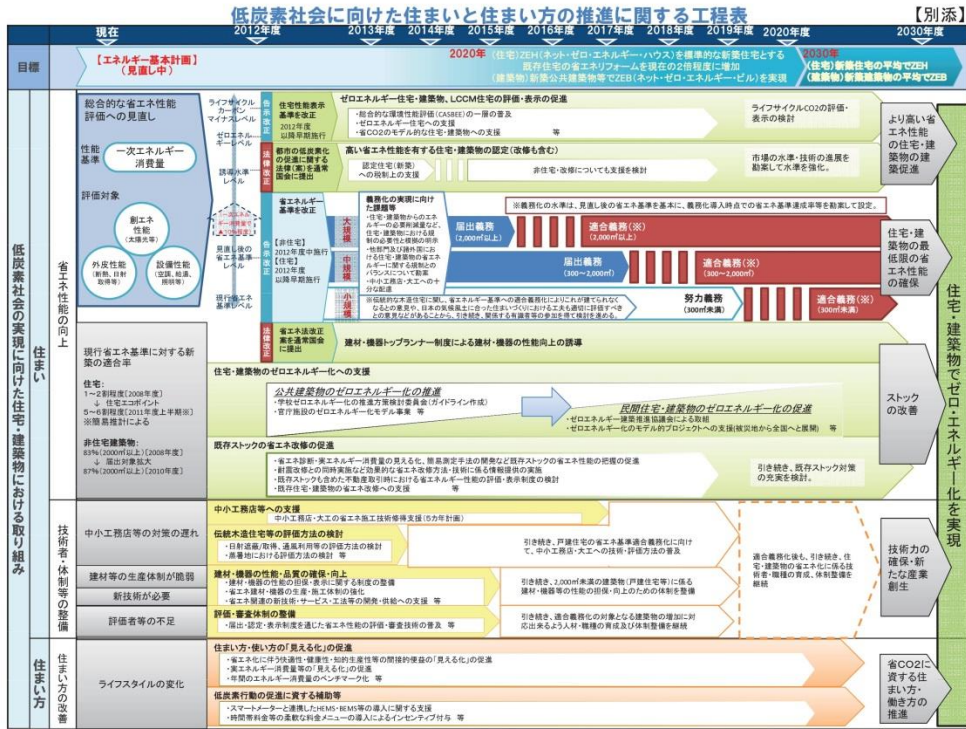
低炭素社会に向けた住まいと住まい方の推進に関する工程表

【別添】

現在　2012年度　2013年度　2014年度　2015年度　2016年度　2017年度　2018年度　2019年度　2020年度　2030年度

目標

【エネルギー基本計画】（見直し中）

2020年　（住宅）ZEH（ネット・ゼロ・エネルギー・ハウス）を標準的な新築住宅とする
既存住宅の省エネリフォームを現在の2倍程度に増加
（建築物）新築公共建築物等でZEB（ネット・ゼロ・エネルギー・ビル）を実現

2030年　（住宅）新築住宅の平均でZEH
（建築物）新築建築物の平均でZEB

低炭素社会の実現に向けた住宅・建築物における取り組み

住まい

省エネ性能の向上

総合的な省エネ性能評価への見直し

性能基準　一次エネルギー消費量

評価対象

創エネ性能（太陽光等）

外皮性能（断熱、日射取得等）

設備性能（空調、給湯、照明等）

ライフサイクルカーボンマイナスレベル

ゼロエネルギーレベル

誘導水準レベル

見直し後の省エネ基準レベル

現行省エネ基準レベル

告示改正　住宅性能表示基準を改正　2012年度以降早期施行

ゼロエネルギー住宅・建築物、LCCM住宅の評価・表示の促進
・総合的な環境性能評価（CASBEE）の一層の普及
・ゼロエネルギー住宅への支援
・省CO2のモデル的な住宅・建築物への支援　等

ライフサイクルCO2の評価・表示の検討

より高い省エネ性能の住宅・建築物の建築促進

法律改正　都市の低炭素化の促進に関する法律(案)を通常国会に提出

高い省エネ性能を有する住宅・建築物の認定(改修も含む)
認定住宅(新築)への税制上の支援
非住宅・改修についても支援を検討

市場の水準・技術の進展を勘案して水準を強化。

告示改正　省エネ基準を改正
【非住宅】2012年度中施行
【住宅】2012年度以降早期施行

義務化の実現に向けた課題等
・住宅・建築物からのエネルギーの必要削減量など、住宅・建築物における規制の必要性と根拠の明示
・地域門及び諸外国における住宅・建築物の省エネルギーに関する規制とのバランスについて勘案
・中小工務店・大工への十分な配慮

※義務化の水準は、見直し後の省エネ基準を基本に、義務化導入時点での省エネ基準達成率等を勘案して設定。

大規模　届出義務（2,000㎡以上）　適合義務(※)（2,000㎡以上）

中規模　届出義務（300～2,000㎡）　適合義務(※)（300～2,000㎡）

小規模　努力義務（300㎡未満）　適合義務(※)（300㎡未満）

※伝統的な木造住宅に関し、省エネルギー基準への適合義務化によりこれが建てられなくなるとの意見や、日本の気候風土に合った住まいづくりにおける工夫も適切に評価すべきとの意見などがあることから、引き続き、関係する有識者等の参加を得て検討を進める。

住宅・建築物の最低限の省エネ性能の確保

法律改正　省エネ法改正案を通常国会に提出

建材・機器トップランナー制度による建材・機器の性能向上の誘導

現行省エネ基準に対する新築の適合率
住宅：
1～2割程度(2008年度)
⇒ 住宅エコポイント
5～6割程度(2011年度上半期※)
※簡易推計による
非住宅建築物：
83%(2000㎡以上)(2008年度)
⇒ 届出対象拡大
87%(2000㎡以上)(2010年度)

住宅・建築物のゼロエネルギー化への支援

公共建築物のゼロエネルギー化の推進
・学校ゼロエネルギー化の推進方策検討委員会(ガイドライン作成)
・官庁施設のゼロエネルギー化モデル事業　等

民間住宅・建築物のゼロエネルギー化の促進
・ゼロエネルギー建築推進協議会による取組
・ゼロエネルギー化のモデル的プロジェクトへの支援(被災地から全国へと展開)　等

ストックの改善

既存ストックの省エネ改修の促進
・省エネ診断・省エネルギー消費量の見える化、簡易測定手法の開発など既存ストックの省エネ性能の把握の促進
・耐震改修との同時実施など効果的な省エネ改修方法・技術に係る情報提供の実施
・既存ストックも含めた不動産取引時における省エネルギー性能の評価・表示制度の検討
・既存住宅・建築物の省エネ改修への支援　等

引き続き、既存ストック対策の充実を検討。

住宅・建築物でゼロ・エネルギー化を実現

技術者・体制等の整備

中小工務店等の対策の遅れ

中小工務店等への支援
中小工務店・大工の省エネ施工技術修得支援(5カ年計画)

伝統木造住宅等の評価方法の検討
・日射遮蔽/取得、通風利用等の評価方法の検討
・蓄暖地における評価方法の検討　等

引き続き、戸建住宅の省エネ基準適合義務化に向けて、中小工務店・大工への技術・評価方法の普及

建材等の生産体制が脆弱

建材・機器の性能・品質の確保・向上
・建材・機器の性能の担保・表示に関する制度の整備
・省エネ建材・機器の生産体制の強化
・省エネ関連の新技術・サービス・工法等の開発・供給への支援　等

引き続き、2,000㎡未満の建築物(戸建住宅等)に係る建材・機器等の性能の担保、向上のための体制の整備

適合義務化後も、引き続き、住宅・建築物の省エネ化に係る技術者・職種の育成、体制整備を継続

新技術が必要

評価者等の不足

評価・審査体制の整備
・届出・認定・表示制度を適した省エネ性能の評価・審査技術の普及　等

引き続き、適合義務化の対象となる建築物の増加に対応出来るよう人材・職種の育成及び体制整備を継続

技術力の確保・新たな産業創生

住まい方

住まい方の改善

ライフスタイルの変化

住まい方・使い方の「見える化」の促進
・省エネ化に伴う快適性・健康性・知的生産性等の間接的便益の「見える化」の促進
・実エネルギー消費量等の「見える化」の促進
・年間のエネルギー消費量のベンチマーク化　等

低炭素行動の促進に資する補助等
・スマートメーターと連携したHEMS・BEMS等の導入に対する支援
・時間帯料金等の柔軟な料金メニューの導入によるインセンティブ付与　等

省CO2に資する住まい方・働き方の推進